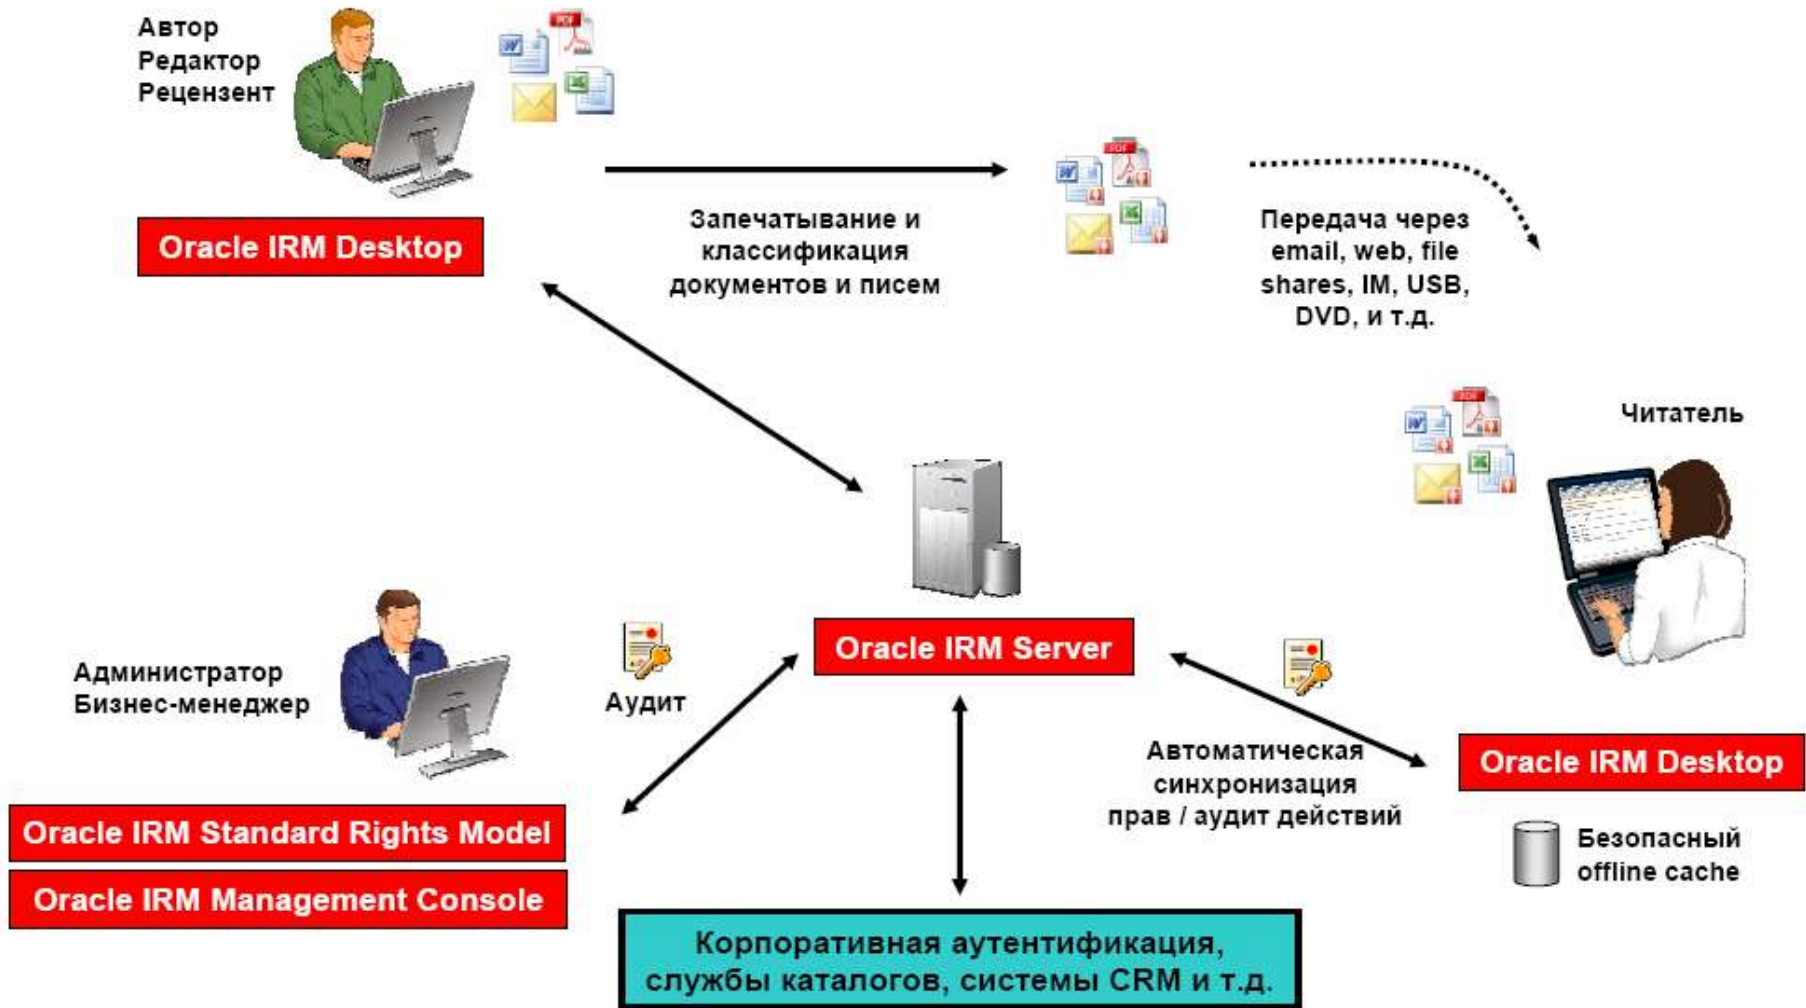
Автор
Редактор
Рецензент

Oracle IRM Desktop

Запечатывание и классификация документов и писем

Передача через email, web, file shares, IM, USB, DVD, и т.д.

Читатель

Oracle IRM Server

Администратор
Бизнес-менеджер

Аудит

Автоматическая синхронизация прав / аудит действий

Oracle IRM Desktop

Безопасный offline cache

Oracle IRM Standard Rights Model

Oracle IRM Management Console

Корпоративная аутентификация, службы каталогов, системы CRM и т.д.